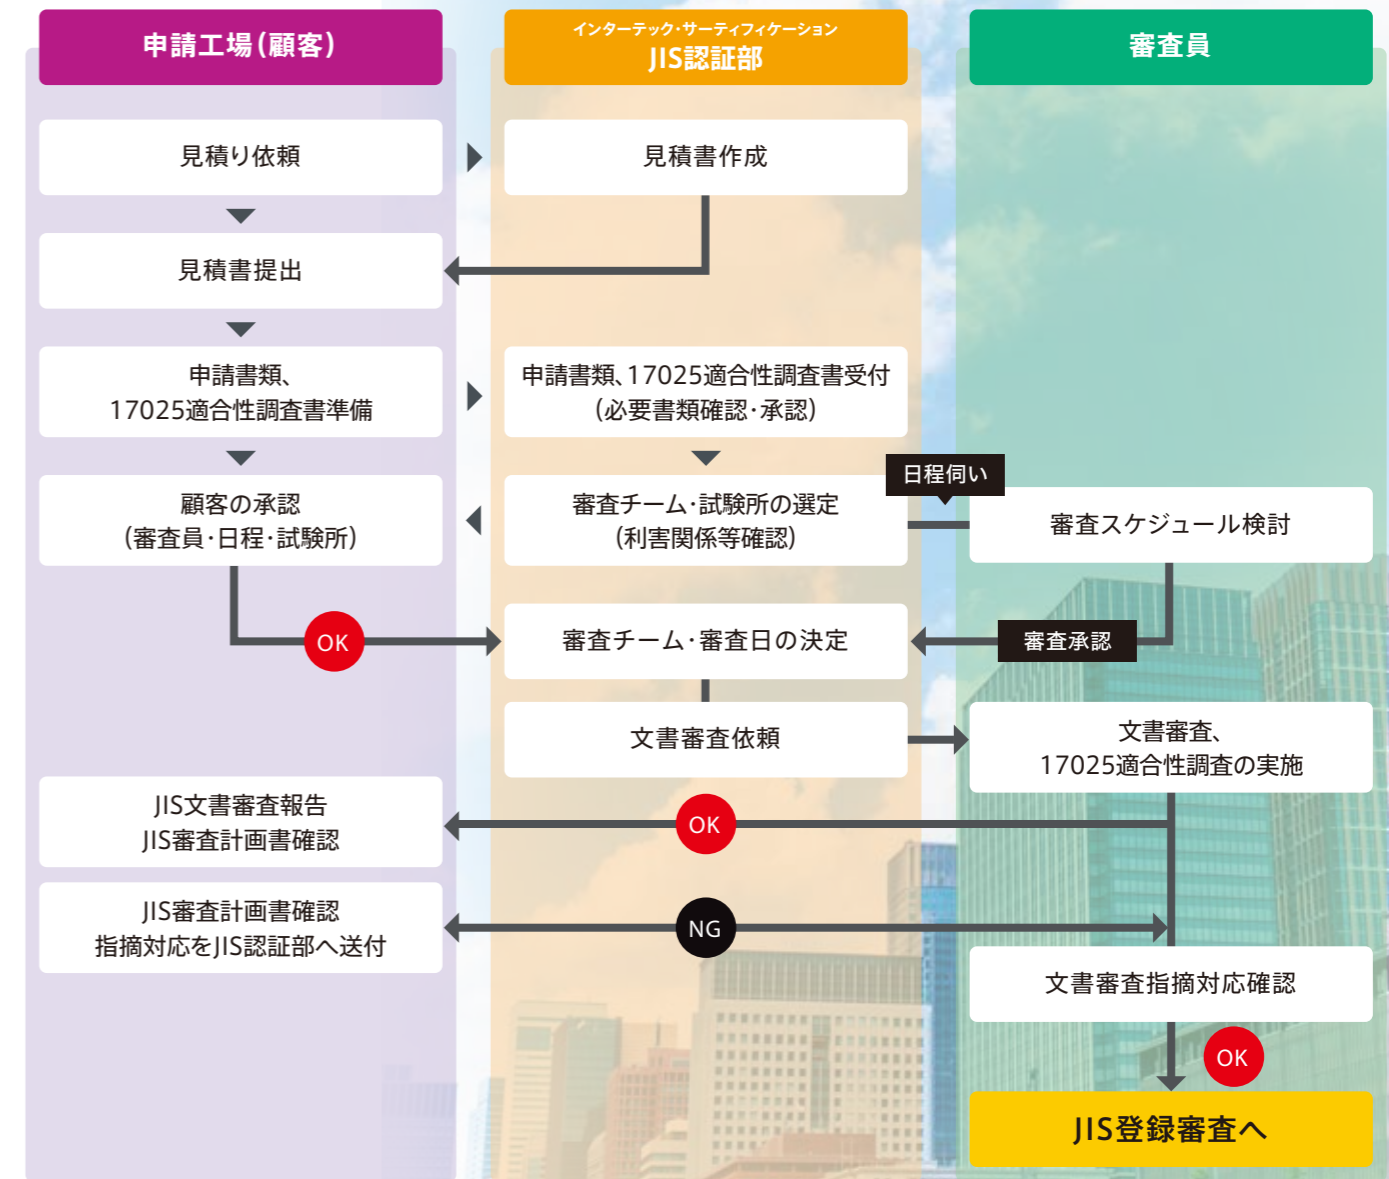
申請工場(顧客)

インターテック・サーティフィケーション
JIS認証部

審査員

見積り依頼

見積書作成

見積書提出

申請書類、
17025適合性調査書準備

申請書類、17025適合性調査書受付
(必要書類確認・承認)

日程伺い

顧客の承認
(審査員・日程・試験所)

審査チーム・試験所の選定
(利害関係等確認)

審査スケジュール検討

OK

審査チーム・審査日の決定

審査承認

文書審査依頼

文書審査、
17025適合性調査の実施

JIS文書審査報告
JIS審査計画書確認

OK

JIS審査計画書確認
指摘対応をJIS認証部へ送付

NG

文書審査指摘対応確認

OK

JIS登録審査へ